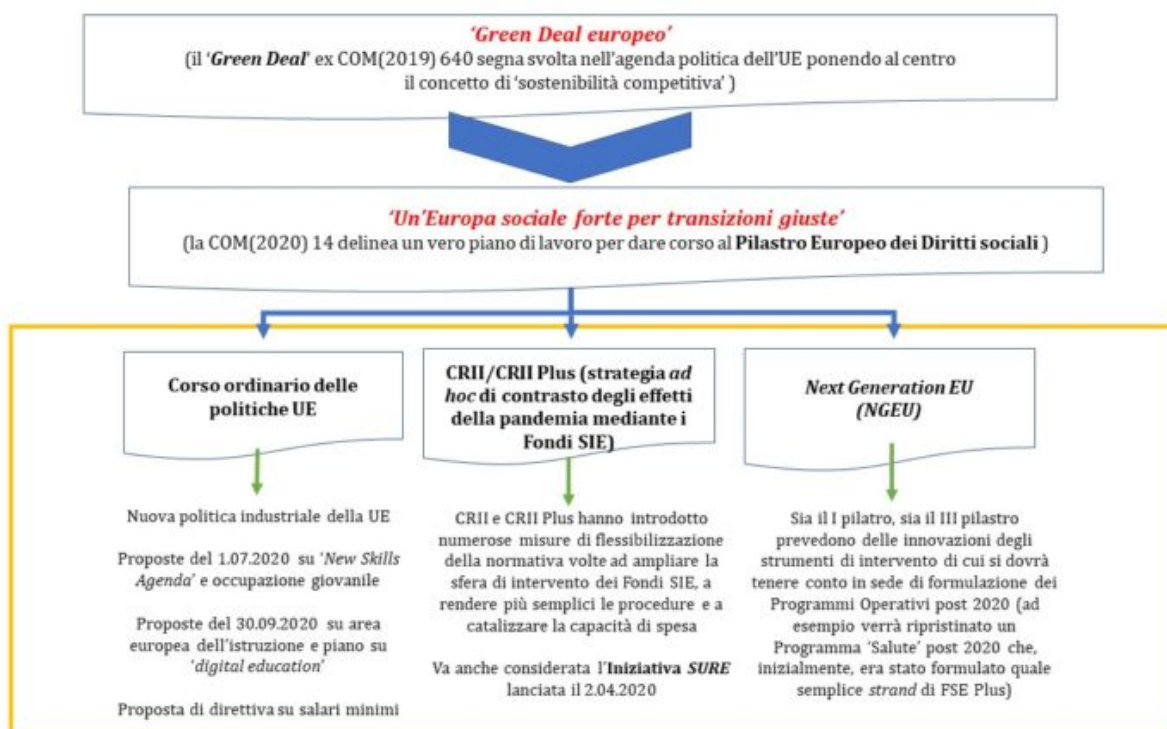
'Green Deal europeo'
(il 'Green Deal' ex COM(2019) 640 segna svolta nell'agenda politica dell'UE ponendo al centro il concetto di 'sostenibilità competitiva' )

'Un'Europa sociale forte per transizioni giuste'
(la COM(2020) 14 delinea un vero piano di lavoro per dare corso al Pilastro Europeo dei Diritti sociali )

Corso ordinario delle politiche UE

CRII/CRII Plus (strategia ad hoc di contrasto degli effetti della pandemia mediante i Fondi SIE)

Next Generation EU (NGEU)

Nuova politica industriale della UE

Proposte del 1.07.2020 su 'New Skills Agenda' e occupazione giovanile

Proposte del 30.09.2020 su area europea dell'istruzione e piano su 'digital education'

Proposta di direttiva su salari minimi

CRII e CRII Plus hanno introdotto numerose misure di flessibilizzazione della normativa volte ad ampliare la sfera di intervento dei Fondi SIE, a rendere più semplici le procedure e a catalizzare la capacità di spesa

Va anche considerata l'Iniziativa SURE lanciata il 2.04.2020

Sia il I pilatro, sia il III pilastro prevedono delle innovazioni degli strumenti di intervento di cui si dovrà tenere conto in sede di formulazione dei Programmi Operativi post 2020 (ad esempio verrà ripristinato un Programma 'Salute' post 2020 che, inizialmente, era stato formulato quale semplice strand di FSE Plus)